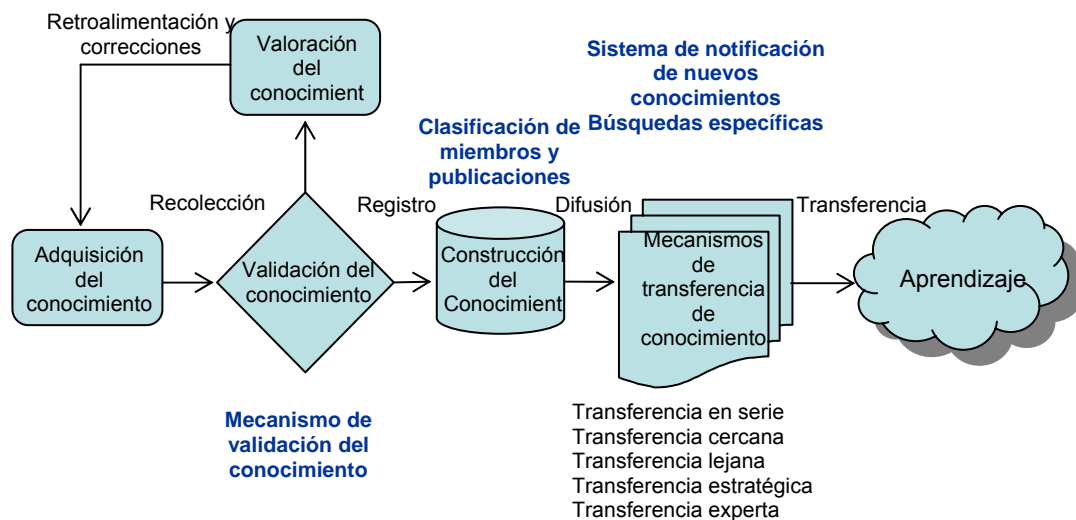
Retroalimentación y correcciones

Valoración del conocimient

Sistema de notificación de nuevos conocimientos Búsquedas específicas

Clasificación de miembros y publicaciones

Recolección

Registro

Difusión

Transferencia

Adquisición del conocimiento

Validación del conocimiento

Construcción del Conocimient

Mecanismos de transferencia de conocimiento

Aprendizaje

Mecanismo de validación del conocimiento

Transferencia en serie
Transferencia cercana
Transferencia lejana
Transferencia estratégica
Transferencia experta